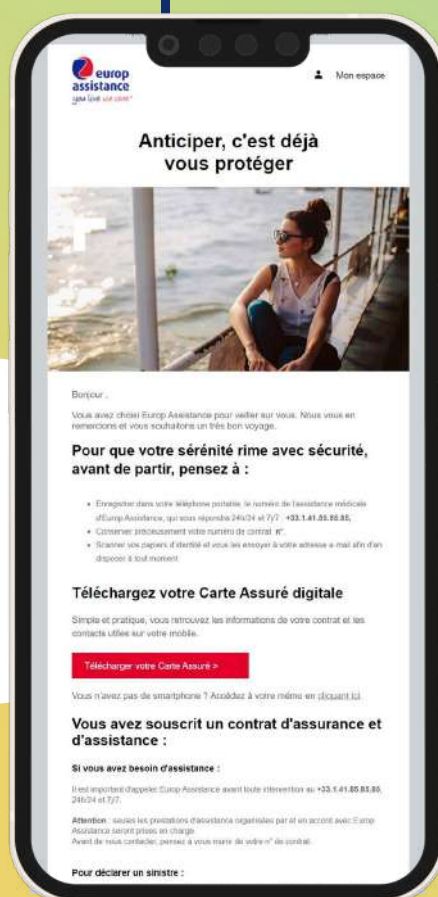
europ assistance
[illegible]

Mon espace

Anticiper, c'est déjà vous protéger

Bonjour ,

Vous avez choisi Europ Assistance pour veiller sur vous. Nous vous en remercions et vous souhaitons un très bon voyage.

Pour que votre sérénité rime avec sécurité, avant de partir, pensez à :

• Enregistrer dans votre téléphone portable le numéro de l'assistance médicale d'Europ Assistance, qui vous répondra 24h/24 et 7j/7 : +33.1.41.85.85.85,
• Conserver précieusement votre numéro de contrat n°.
• Scanner vos papiers d'identité et vous les envoyer à votre adresse e-mail afin d'en disposer à tout moment.

Téléchargez votre Carte Assuré digitale

Simple et pratique, vous retrouvez les informations de votre contrat et les contacts utiles sur votre mobile.

Télécharger votre Carte Assuré >

Vous n'avez pas de smartphone ? Accédez à votre même en cliquant ici.

Vous avez souscrit un contrat d'assurance et d'assistance :

Si vous avez besoin d'assistance :

Il est important d'appeler Europ Assistance avant toute intervention au +33.1.41.85.85.85, 24h/24 et 7j/7.

Attention : seules les prestations d'assistance organisées par et en accord avec Europ Assistance seront prises en charge.
Avant de nous contacter, pensez à vous munir de votre n° de contrat.

Pour déclarer un sinistre :